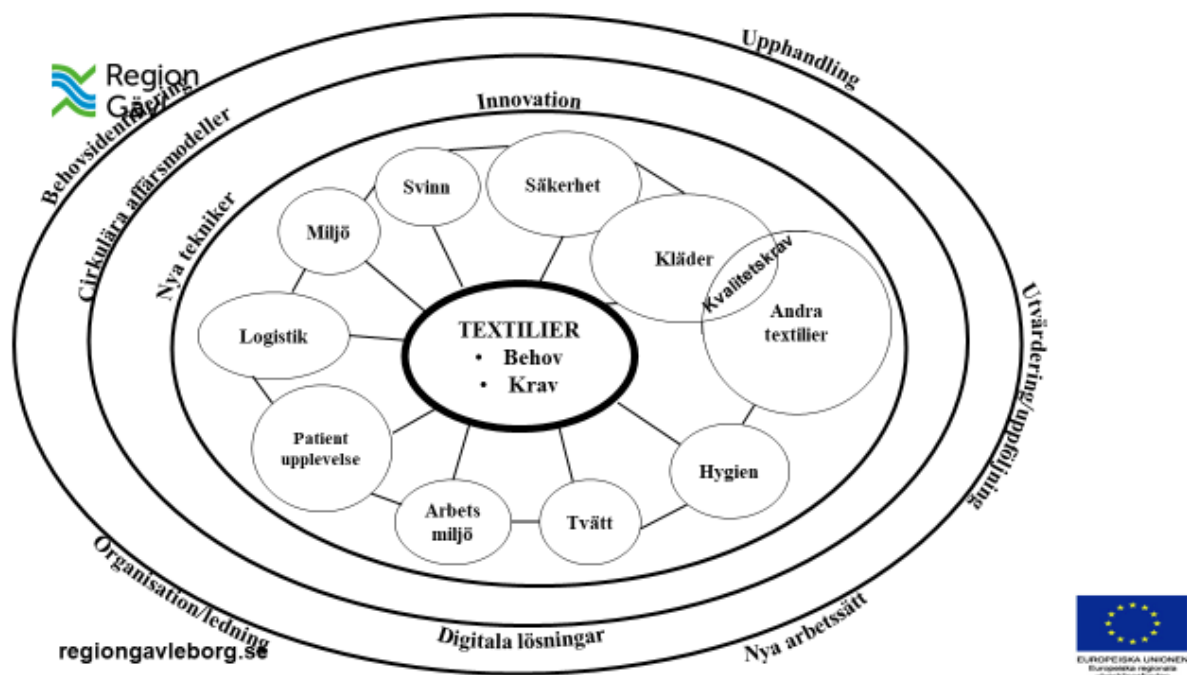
Region Gävleborg

Upphandling

Behovsidentifiering

Cirkulära affärsmodeller

Innovation

Nya tekniker

Svinn

Säkerhet

Miljö

Kläder

Kvalitetskrav

Andra textilier

Logistik

TEXTILIER
• Behov
• Krav

Utvärdering/uppföljning

Patient upplevelse

Hygien

Arbets miljö

Tvätt

Organisation/ledning

Digitala lösningar

Nya arbetssätt

regiongavleborg.se

EUROPEISKA UNIONEN
Europeiska regionala